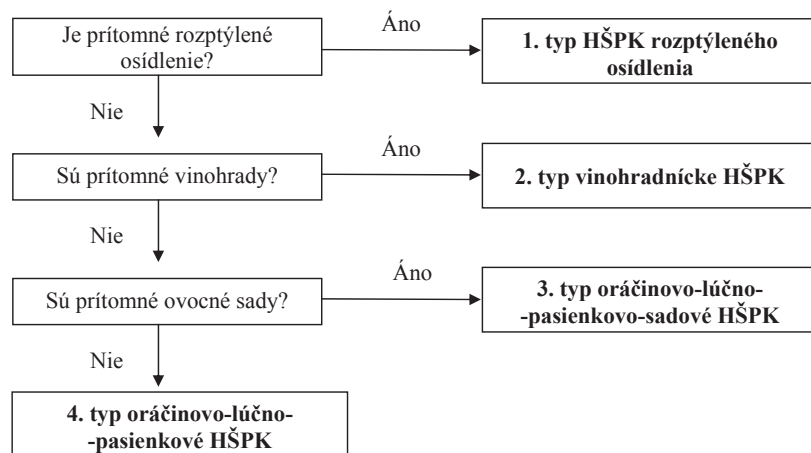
Je prítomné rozptýlené osídlenie?

Áno

1. typ HŠPK rozptýleného osídlenia

Nie

Sú prítomné vinohrady?

Áno

2. typ vinohradnícke HŠPK

Nie

Sú prítomné ovocné sady?

Áno

3. typ oráčinovo-lúčno-
-pasienkovo-sadové HŠPK

Nie

4. typ oráčinovo-lúčno-
-pasienkové HŠPK